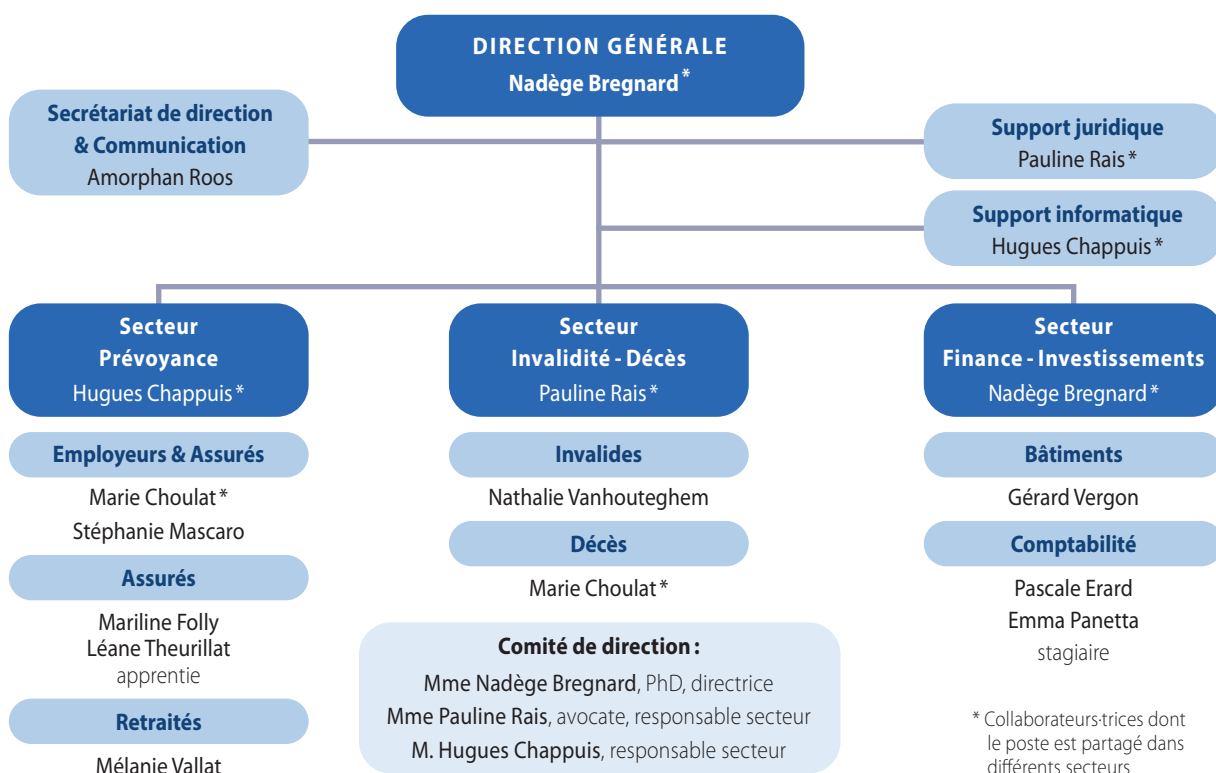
DIRECTION GÉNÉRALE
Nadège Bregnard*

Secrétariat de direction & Communication
Amorphan Roos

Support juridique
Pauline Rais*

Support informatique
Hugues Chappuis*

Secteur
Prévoyance
Hugues Chappuis*

Employeurs & Assurés
Marie Choulat*
Stéphanie Mascaro

Assurés
Mariline Folly
Léane Theurillat
apprentie

Retraités
Mélanie Vallat

Secteur
Invalidité - Décès
Pauline Rais*

Invalides
Nathalie Vanhouteghem

Décès
Marie Choulat*

Comité de direction :
Mme Nadège Bregnard, PhD, directrice
Mme Pauline Rais, avocate, responsable secteur
M. Hugues Chappuis, responsable secteur

Secteur
Finance - Investissements
Nadège Bregnard*

Bâtiments
Gérard Vergon

Comptabilité
Pascale Erard
Emma Panetta
stagiaire

* Collaborateurs·trices dont le poste est partagé dans différents secteurs